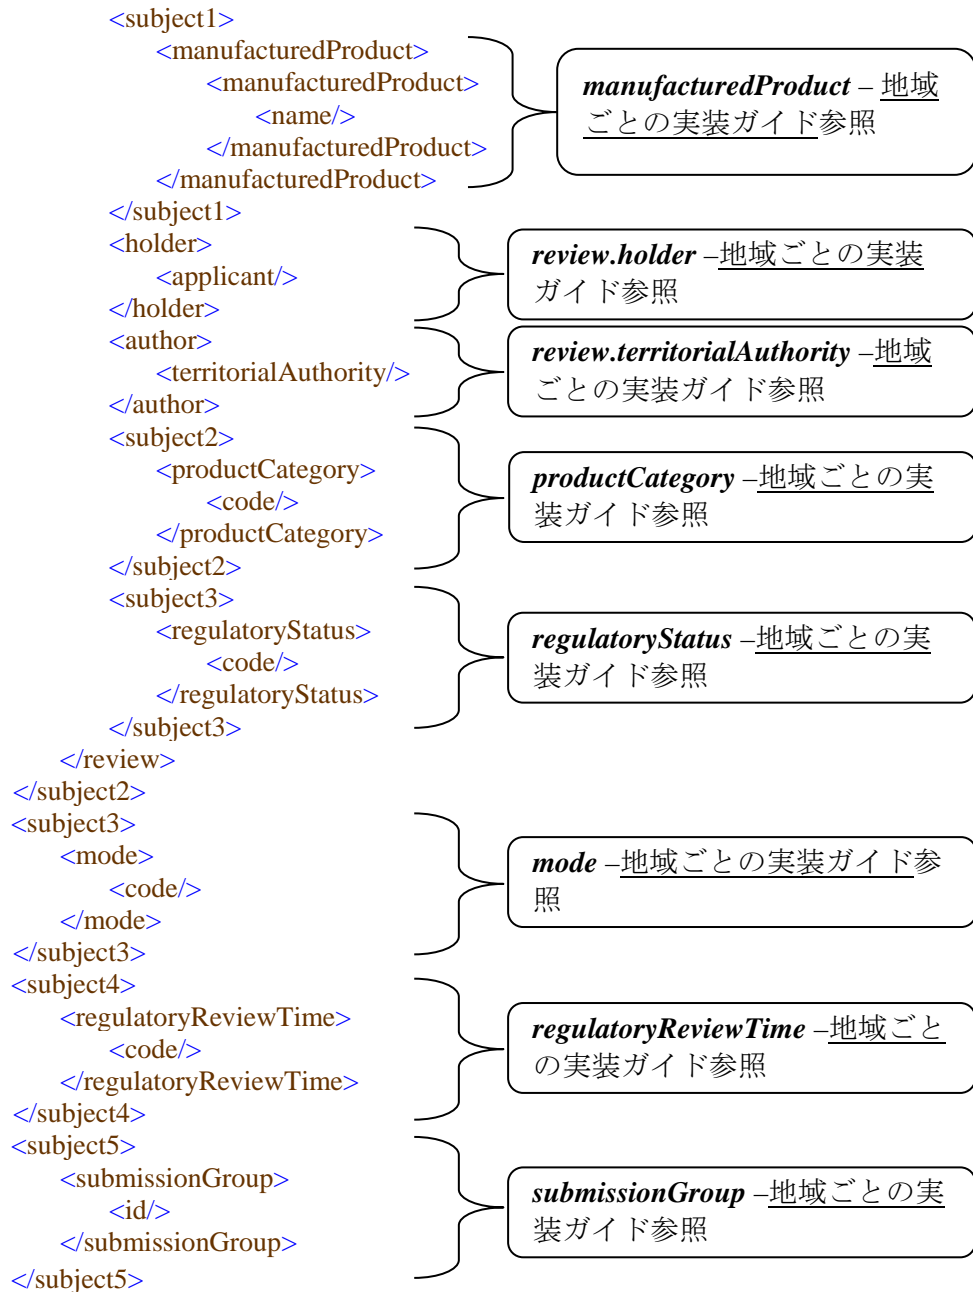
<subject1>
<manufacturedProduct>
<manufacturedProduct>
<name/>
</manufacturedProduct>
</manufacturedProduct>
</subject1>
<holder>
<applicant/>
</holder>
<author>
<territorialAuthority/>
</author>
<subject2>
<productCategory>
<code/>
</productCategory>
</subject2>
<subject3>
<regulatoryStatus>
<code/>
</regulatoryStatus>
</subject3>
</review>
</subject2>
<subject3>
<mode>
<code/>
</mode>
</subject3>
<subject4>
<regulatoryReviewTime>
<code/>
</regulatoryReviewTime>
</subject4>
<subject5>
<submissionGroup>
<id/>
</submissionGroup>
</subject5>

manufacturedProduct – 地域ごとの実装ガイド参照

review.holder –地域ごとの実装ガイド参照

review.territorialAuthority –地域ごとの実装ガイド参照

productCategory –地域ごとの実装ガイド参照

regulatoryStatus –地域ごとの実装ガイド参照

mode –地域ごとの実装ガイド参照

regulatoryReviewTime –地域ごとの実装ガイド参照

submissionGroup –地域ごとの実装ガイド参照